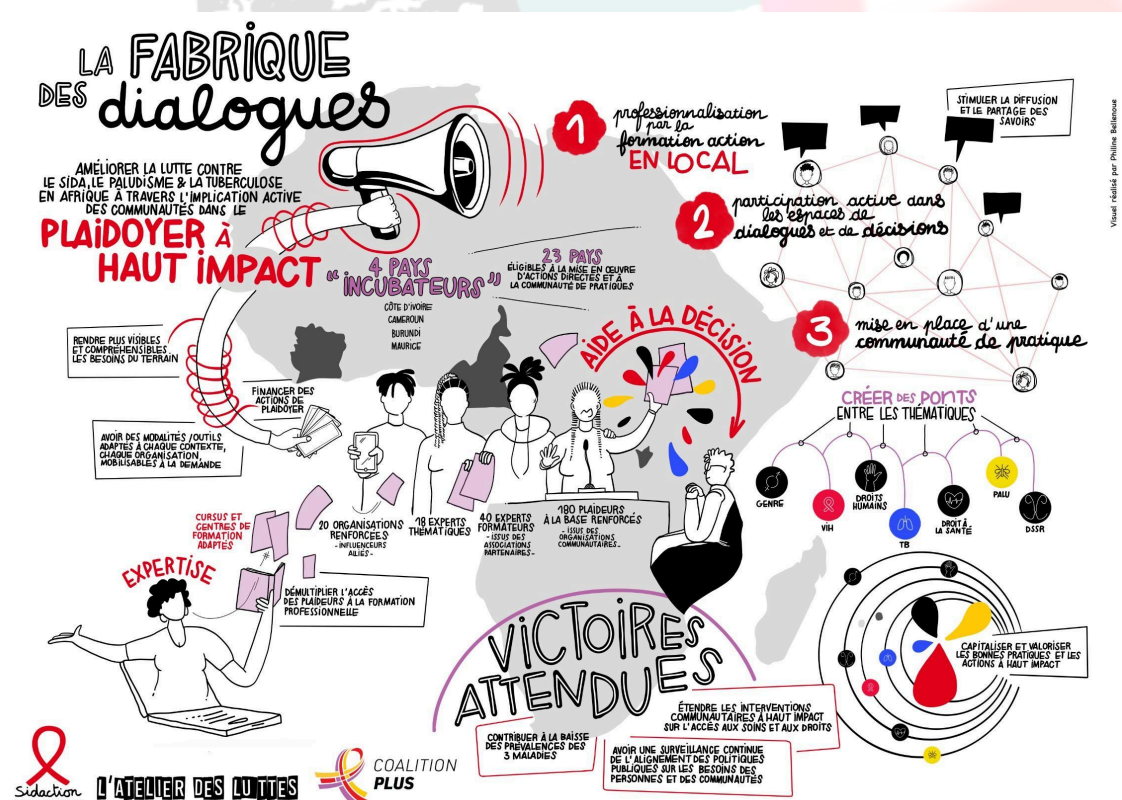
LA FABRIQUE DES dialogues

AMÉLIORER LA LUTTE CONTRE LE SIDA, LE PALUDISME & LA TUBERCULOSE EN AFRIQUE À TRAVERS L'IMPLICATION ACTIVE DES COMMUNAUTÉS DANS LE

PLAIDOYER À HAUT IMPACT

1 professionnalisation par la formation action EN LOCAL

2 participation active dans les espaces de dialogues et de décisions

3 mise en place d'une communauté de pratique

STIMULER LA DIFFUSION ET LE PARTAGE DES SAVOIRS

Visuel réalisé par Philine Bellenoue

"4 PAYS INCUBATEURS"
CÔTE D'IVOIRE
CAMEROUN
BURUNDI
MAURICE

23 PAYS
ÉLIGIBLES À LA MISE EN ŒUVRE D'ACTIONS DIRECTES ET À LA COMMUNAUTÉ DE PRATIQUES

AIDE À LA DÉCISION

RENDRE PLUS VISIBLES ET COMPRÉHENSIBLES LES BESOINS DU TERRAIN

FINANCER DES ACTIONS DE PLAIDOYER

AVOIR DES MODALITÉS/OUTILS ADAPTÉS À CHAQUE CONTEXTE, CHAQUE ORGANISATION, MOBILISABLES À LA DEMANDE

CRÉER DES PONTS ENTRE LES THÉMATIQUES

GENRE
VIH
DROITS HUMAINS
TB
DROIT À LA SANTÉ
PALU
DSSR

CURSUS ET CENTRES DE FORMATION ADAPTÉS

20 ORGANISATIONS RENFORCÉES
- INFLUENCEURS ALLIÉS -

18 EXPERTS THÉMATIQUES

40 EXPERTS FORMATEURS
- ISSUS DES ASSOCIATIONS PARTENAIRES -

180 PLAIDEURS À LA BASE RENFORCÉS
- ISSUS DES ORGANISATIONS COMMUNAUTAIRES -

EXPERTISE

DÉMULTIPLIER L'ACCÈS DES PLAIDEURS À LA FORMATION PROFESSIONNELLE

VICTOIRES ATTENDUES

CAPITALISER ET VALORISER LES BONNES PRATIQUES ET LES ACTIONS À HAUT IMPACT

ÉTENDRE LES INTERVENTIONS COMMUNAUTAIRES À HAUT IMPACT SUR L'ACCÈS AUX SOINS ET AUX DROITS

CONTRIBUER À LA BAISSE DES PRÉVALENCES DES 3 MALADIES

AVOIR UNE SURVEILLANCE CONTINUE DE L'ALIGNEMENT DES POLITIQUES PUBLIQUES SUR LES BESOINS DES PERSONNES ET DES COMMUNAUTÉS

Sidaction
L'ATELIER DES LUTTES
COALITION PLUS